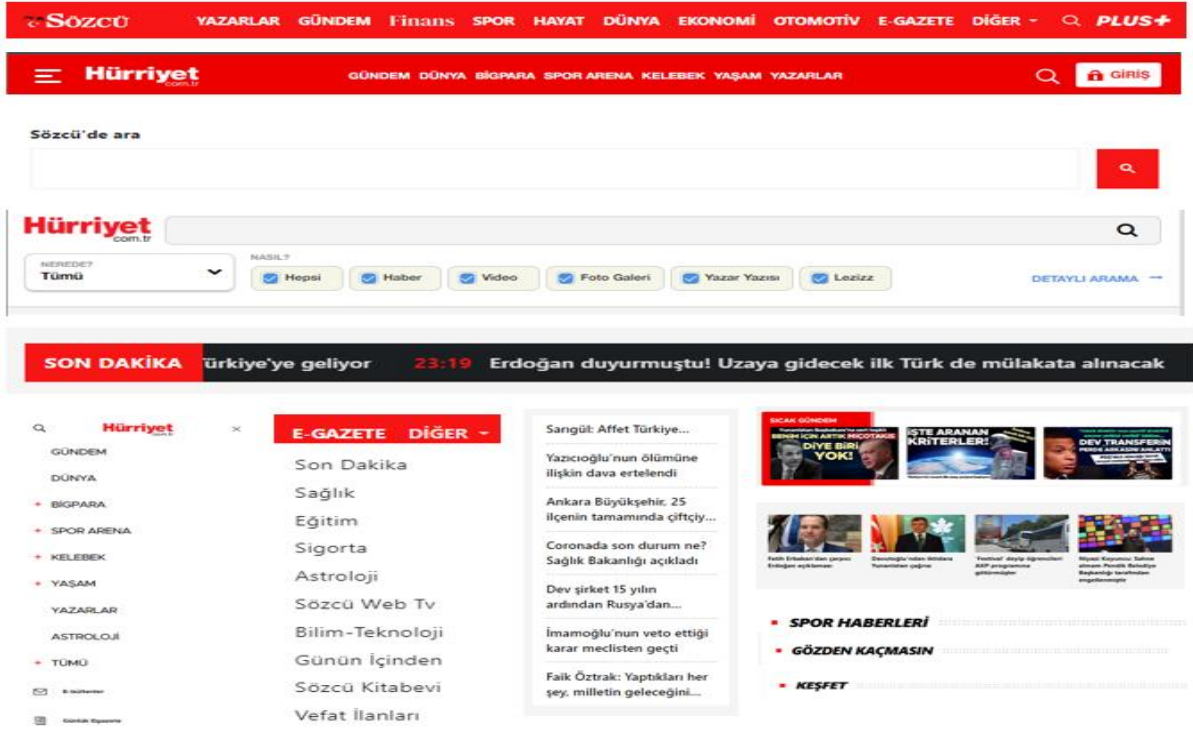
Sözcü YAZARLAR GÜNDEM Finans SPOR HAYAT DÜNYA EKONOMİ OTOMOTİV E-GAZETE DİĞER PLUS+

Hürriyet GÜNDEM DÜNYA BİGPARA SPOR ARENA KELEBEK YAŞAM YAZARLAR GİRİŞ

Sözcü'de ara

Hürriyet com.tr

NEREDE? Tümü

NASIL? Hepsi Haber Video Foto Galeri Yazar Yazısı Lezizz

DETAYLI ARAMA

SON DAKİKA ürkiye'ye geliyor 23:19 Erdoğan duyurmuştu! Uzaya gidecek ilk Türk de mülakata alınacak

Hürriyet
GÜNDEM
DÜNYA
BİGPARA
SPOR ARENA
KELEBEK
YAŞAM
YAZARLAR
ASTROLOJİ
TÜMÜ
E-Bülten
Günlük Bulmaca

E-GAZETE DİĞER
Son Dakika
Sağlık
Eğitim
Sigorta
Astroloji
Sözcü Web Tv
Bilim-Teknoloji
Günün İçinden
Sözcü Kitabevi
Vefat İlanları

Sarıgül: Affet Türkiye...
Yazıcıoğlu'nun ölümüne ilişkin dava ertelendi
Ankara Büyükşehir, 25 ilçenin tamamında çiftçiy...
Coronada son durum ne? Sağlık Bakanlığı açıkladı
Dev şirket 15 yılın ardından Rusya'dan...
İmamoğlu'nun veto ettiği karar meclisten geçti
Faik Öztrak: Yaptıkları her şey, milletin geleceğini...

SICAK GÜNDEM
DİYE BİRİ YOK!
İŞTE ARANAN KRİTERLER!
DEV TRANSFERİN

SPOR HABERLERİ
GÖZDEN KAÇMASIN
KEŞFET